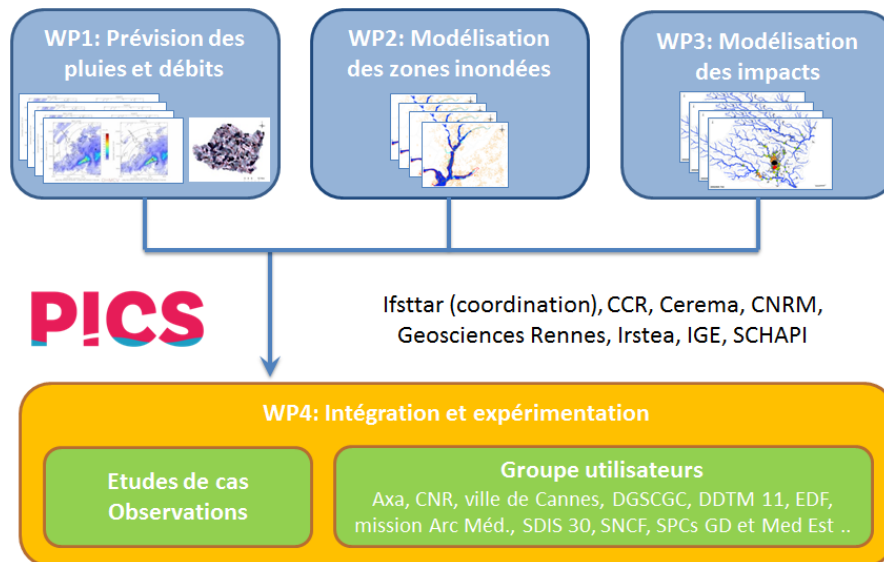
WP1: Prévision des pluies et débits

WP2: Modélisation des zones inondées

WP3: Modélisation des impacts

P!CS

Ifsttar (coordination), CCR, Cerema, CNRM, Geosciences Rennes, Irstea, IGE, SCHAPI

WP4: Intégration et expérimentation

Etudes de cas Observations

Groupe utilisateurs
Axa, CNR, ville de Cannes, DGSCGC, DDTM 11, EDF, mission Arc Méd., SDIS 30, SNCF, SPCs GD et Med Est ..